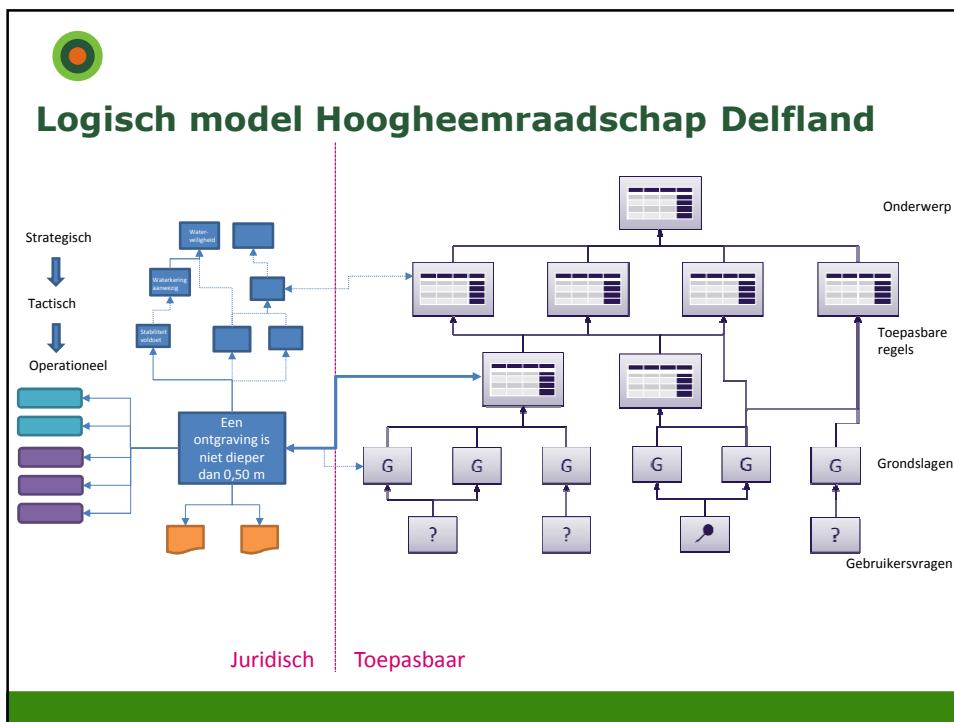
Logisch model Hoogheemraadschap Delfland

Strategisch

Tactisch

Operationeel

Water-veiligheid

Waterkering aanwezig

Stabiliteit voldoet

Een ontgraving is niet dieper dan 0,50 m

Onderwerp

Toepasbare regels

G

G

G

G

G

G

Grondslagen

?

?

?

Gebruikersvragen

Juridisch

Toepasbaar